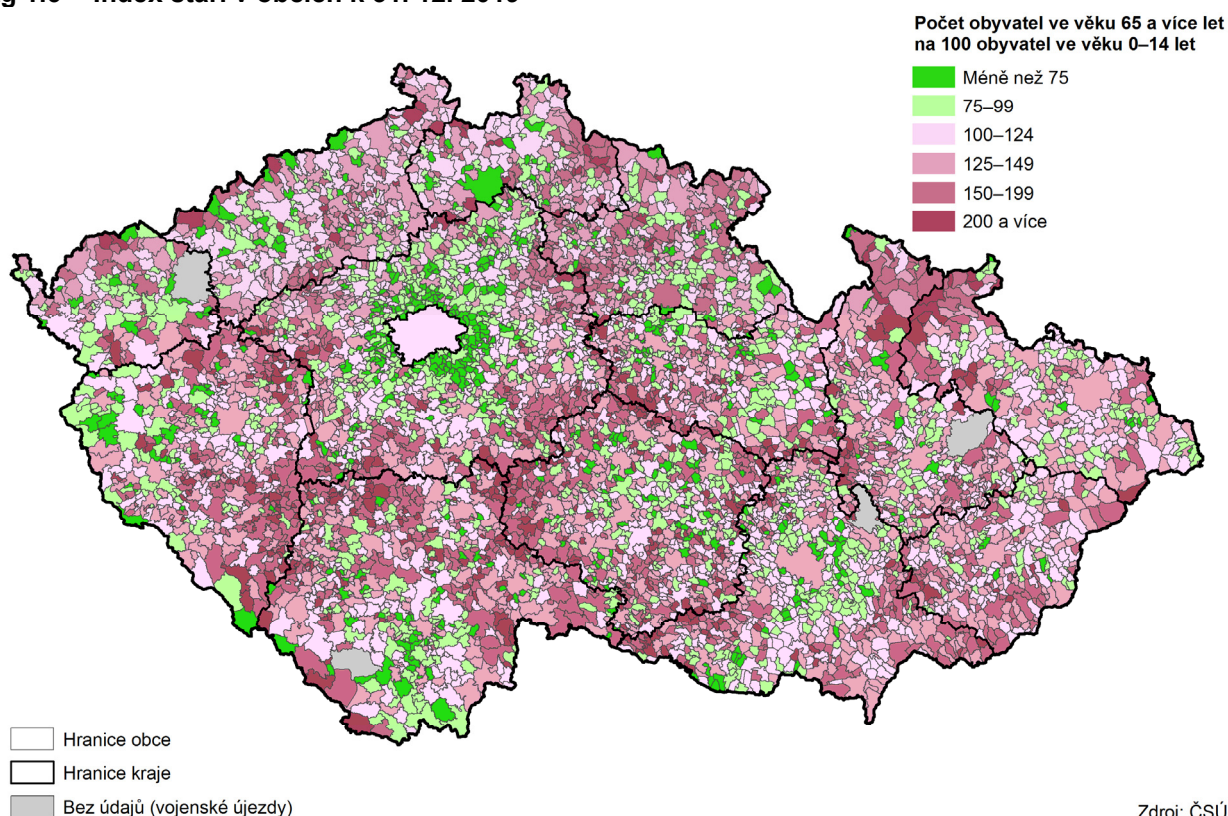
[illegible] Index stáří v obcích k 31. 12. 2019

Počet obyvatel ve věku 65 a více let na 100 obyvatel ve věku 0–14 let

Méně než 75
75–99
100–124
125–149
150–199
200 a více

Hranice obce
Hranice kraje
Bez údajů (vojenské újezdy)

Zdroj: ČSÚ